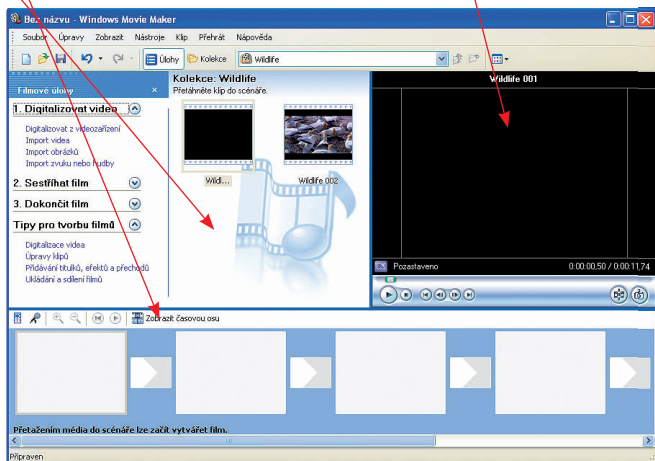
Bez názvu - Windows Movie Maker

Soubor Úpravy Zobrazit Nástroje Klip Přehrát Nápověda

Úlohy Kolekce Wildlife

Filmové úlohy ×

1. Digitalizovat video

Digitalizovat z videozařízení
Import videa
Import obrázků
Import zvuku nebo hudby

2. Sestříhat film

3. Dokončit film

Tipy pro tvorbu filmů

Digitalizace videa
Úpravy klipů
Přidávání titulků, efektů a přechodů
Ukládání a sdílení filmů

Kolekce: Wildlife
Přetáhněte klip do scénáře.

Wildl...

Wildlife 002

Wildlife 001

Pozastaveno

0:00:00,50 / 0:00:11,74

Zobrazit časovou osu

Přetažením média do scénáře lze začít vytvářet film.

Připraven